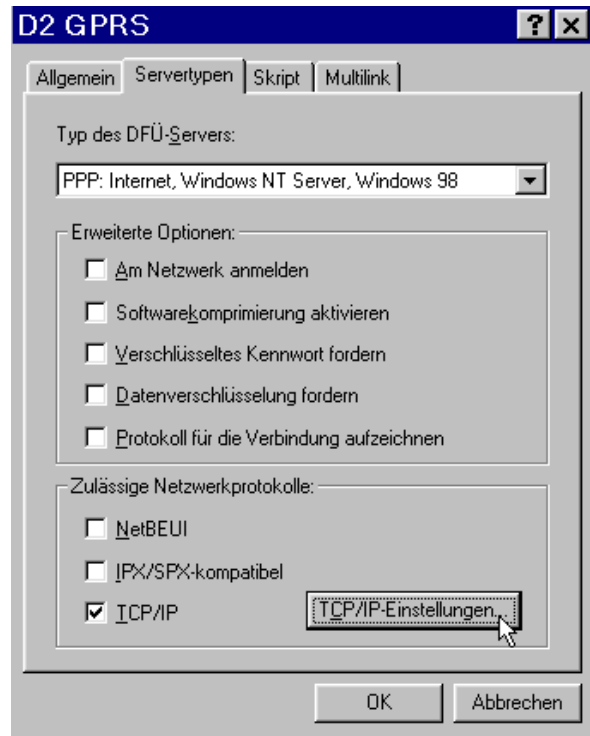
D2 GPRS

?

Allgemein | Servertypen | Skript | Multilink

Typ des DFÜ-Servers:

PPP: Internet, Windows NT Server, Windows 98

Erweiterte Optionen:

☐ Am Netzwerk anmelden

☐ Softwarekomprimierung aktivieren

☐ Verschlüsseltes Kennwort fordern

☐ Datenverschlüsselung fordern

☐ Protokoll für die Verbindung aufzeichnen

Zulässige Netzwerkprotokolle:

☐ NetBEUI

☐ IPX/SPX-kompatibel

☑ TCP/IP

TCP/IP-Einstellungen...

OK

Abbrechen